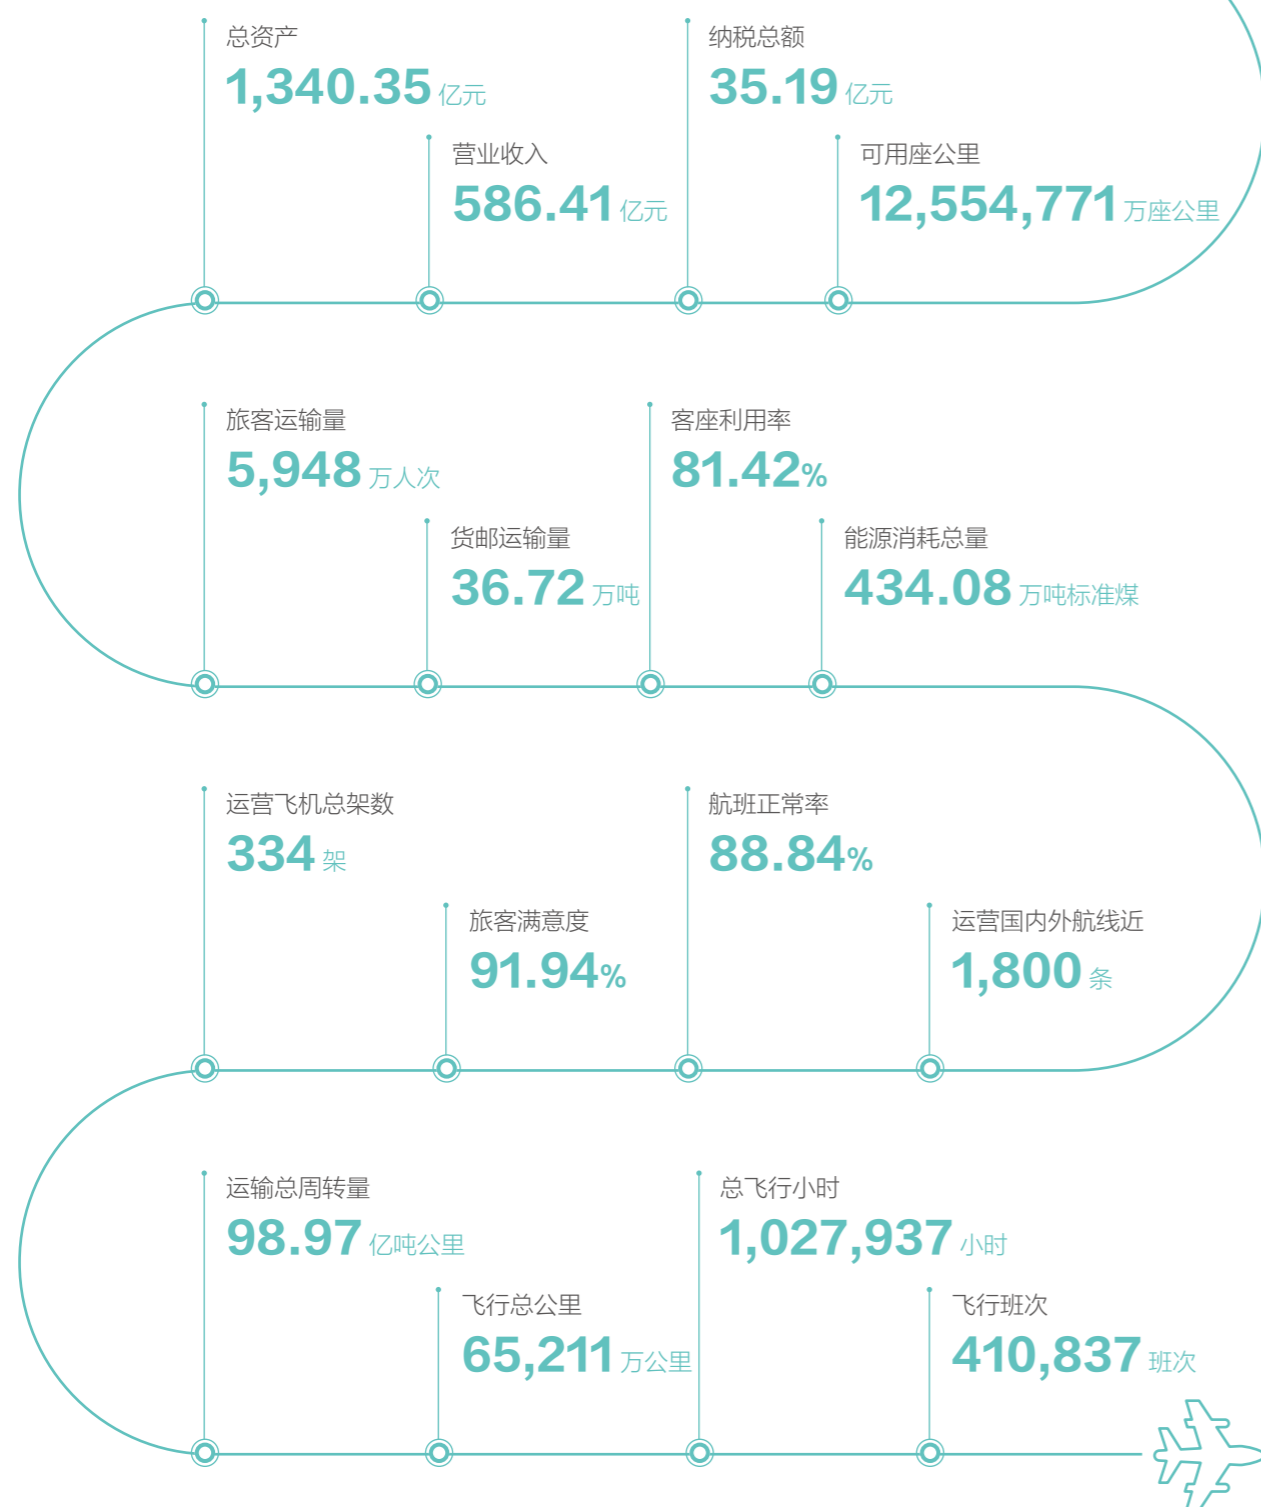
总资产
1,340.35 亿元

营业收入
586.41 亿元

纳税总额
35.19 亿元

可用座公里
12,554,771 万座公里

旅客运输量
5,948 万人次

货邮运输量
36.72 万吨

客座利用率
81.42%

能源消耗总量
434.08 万吨标准煤

运营飞机总架数
334 架

旅客满意度
91.94%

航班正常率
88.84%

运营国内外航线近
1,800 条

运输总周转量
98.97 亿吨公里

飞行总公里
65,211 万公里

总飞行小时
1,027,937 小时

飞行班次
410,837 班次